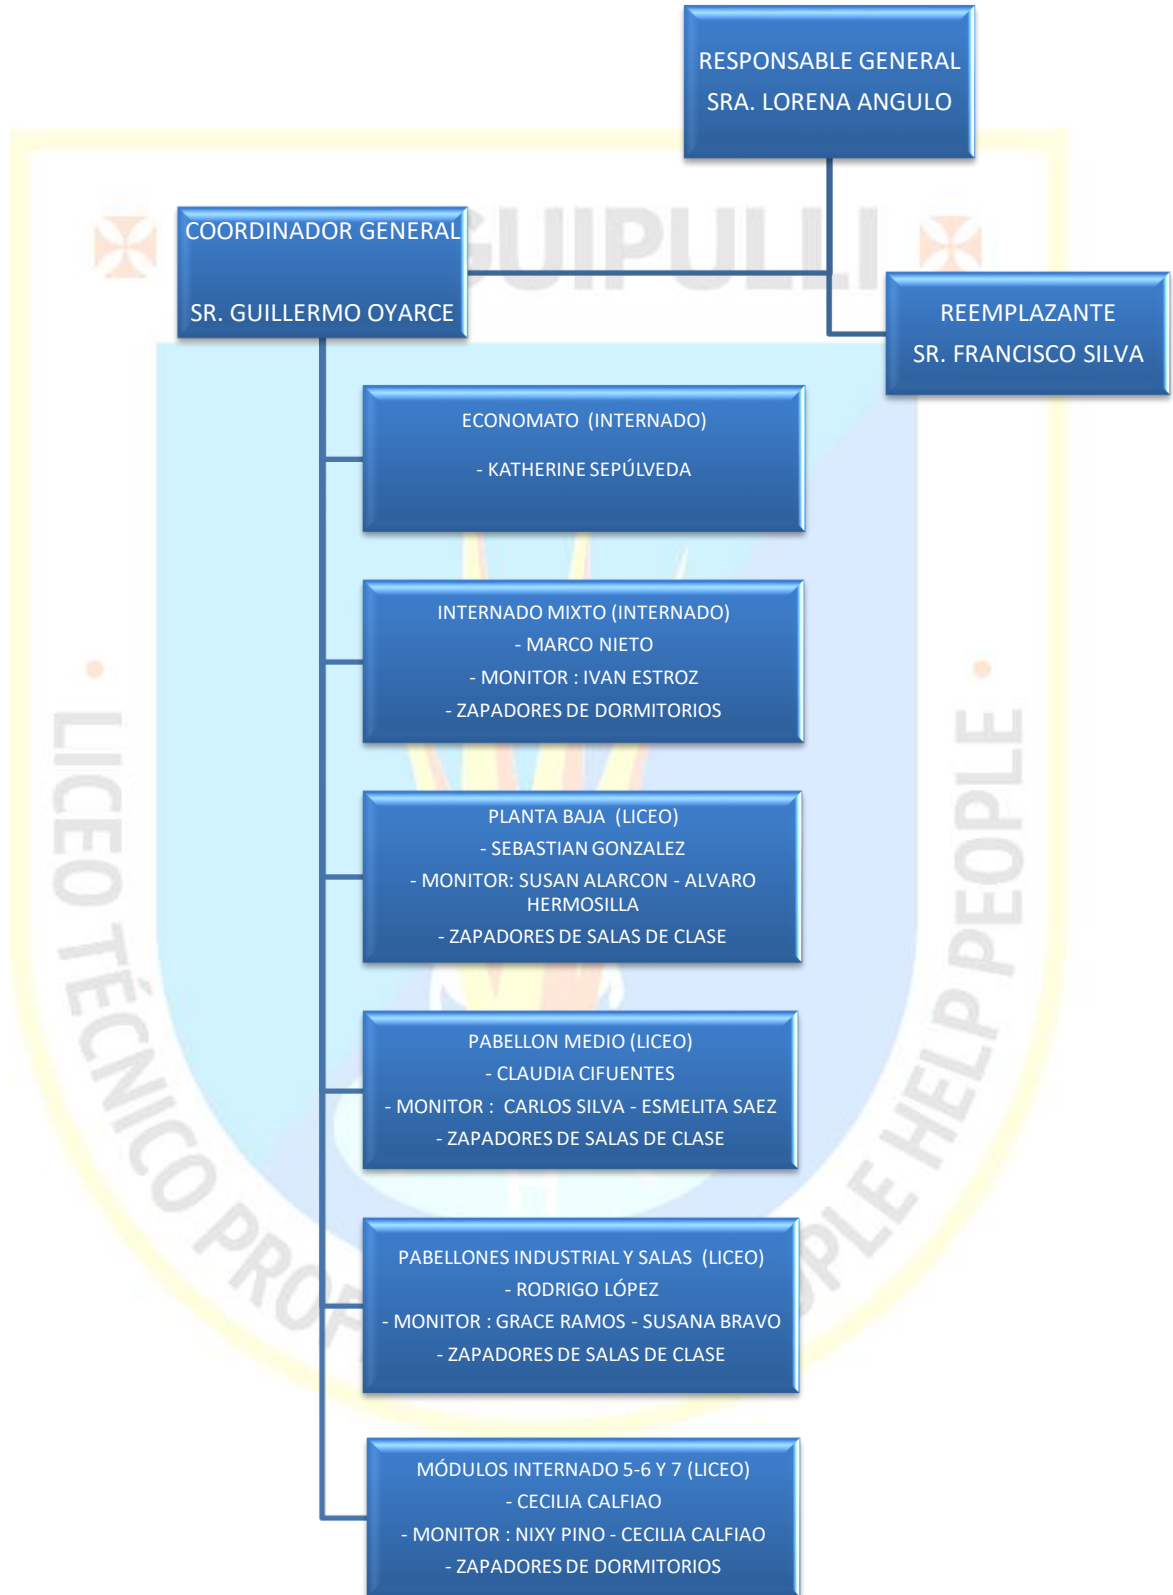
RESPONSABLE GENERAL
SRA. LORENA ANGULO

COORDINADOR GENERAL

SR. GUILLERMO OYARCE

REEMPLAZANTE
SR. FRANCISCO SILVA

GUIPULLI

LICEO TÉCNICO PROF

PLE HELP PEOPLE

ECONOMATO (INTERNADO)

- KATHERINE SEPÚLVEDA

INTERNADO MIXTO (INTERNADO)
- MARCO NIETO
- MONITOR : IVAN ESTROZ
- ZAPADORES DE DORMITORIOS

PLANTA BAJA (LICEO)
- SEBASTIAN GONZALEZ
- MONITOR: SUSAN ALARCON - ALVARO HERMOSILLA
- ZAPADORES DE SALAS DE CLASE

PABELLON MEDIO (LICEO)
- CLAUDIA CIFUENTES
- MONITOR : CARLOS SILVA - ESMELITA SAEZ
- ZAPADORES DE SALAS DE CLASE

PABELLONES INDUSTRIAL Y SALAS (LICEO)
- RODRIGO LÓPEZ
- MONITOR : GRACE RAMOS - SUSANA BRAVO
- ZAPADORES DE SALAS DE CLASE

MÓDULOS INTERNADO 5-6 Y 7 (LICEO)
- CECILIA CALFIAO
- MONITOR : NIXY PINO - CECILIA CALFIAO
- ZAPADORES DE DORMITORIOS